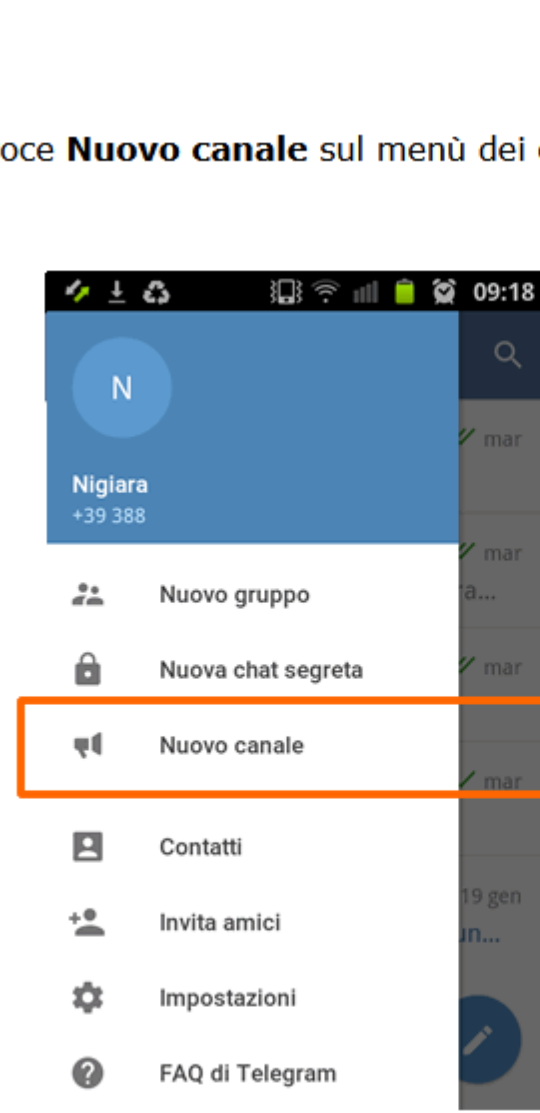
oce **Nuovo canale** sul menù dei

09:18

N

Nigiara
+39 388

mar

mar
ra...

mar

mar

19 gen
un...

Nuovo gruppo

Nuova chat segreta

Nuovo canale

Contatti

Invita amici

Impostazioni

FAQ di Telegram